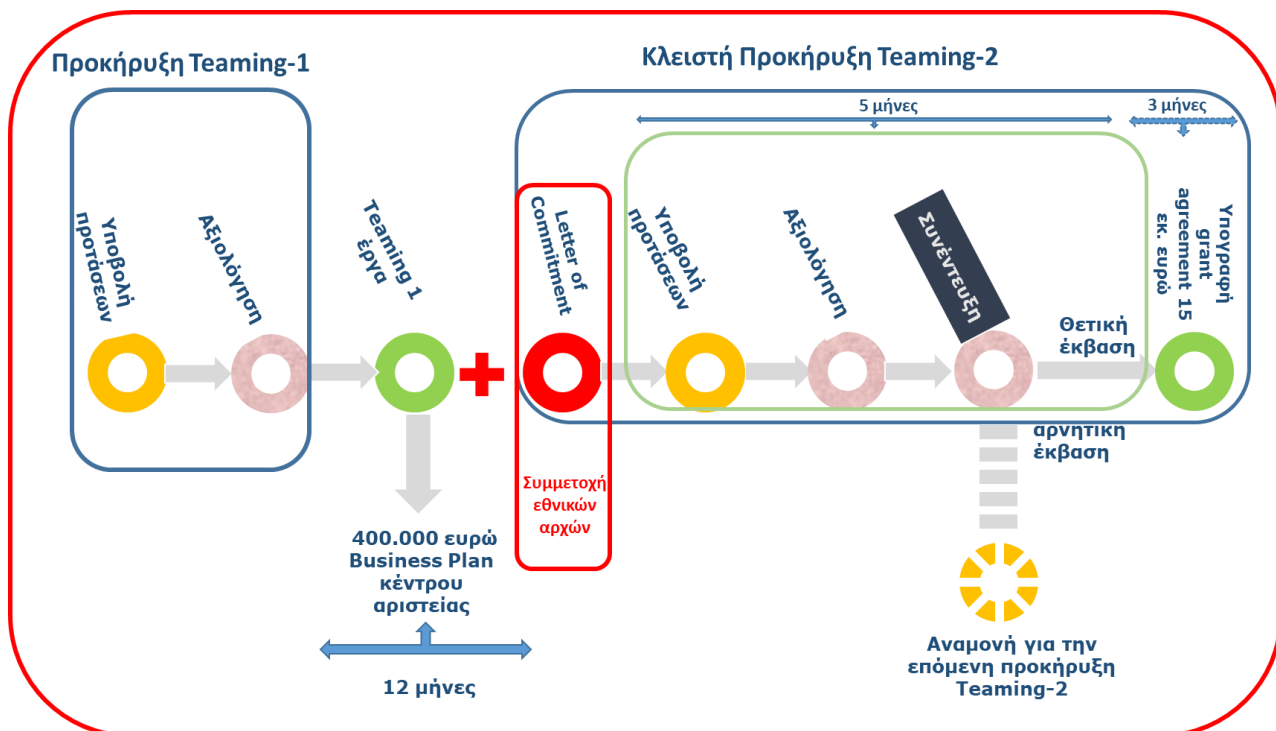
Προκήρυξη Teaming-1

Υποβολή προτάσεων

Αξιολόγηση

Teaming 1 έργα

400.000 ευρώ Business Plan κέντρου αριστείας

12 μήνες

Κλειστή Προκήρυξη Teaming-2

5 μήνες

3 μήνες

Letter of Commitment

Συμμετοχή εθνικών αρχών

Υποβολή προτάσεων

Αξιολόγηση

Συνέντευξη

Θετική έκβαση

αρνητική έκβαση

Υπογραφή grant agreement 15 εκ. ευρώ

Αναμονή για την επόμενη προκήρυξη Teaming-2